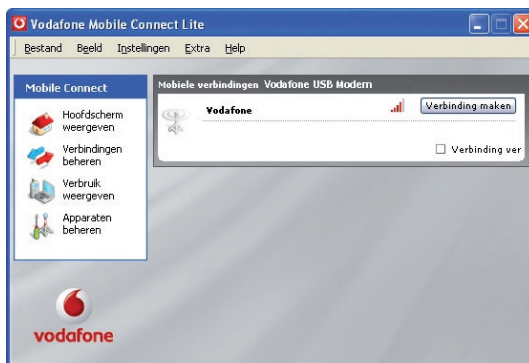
Vodafone Mobile Connect Lite

Bestand Beeld Instellingen Extra Help

Mobile Connect

Hoofdscherm weergeven

Verbindingen beheren

Verbruik weergeven

Apparaten beheren

vodafone

Mobiele verbindingen Vodafone USB Modem

Vodafone

Verbinding maken

Verbinding ver